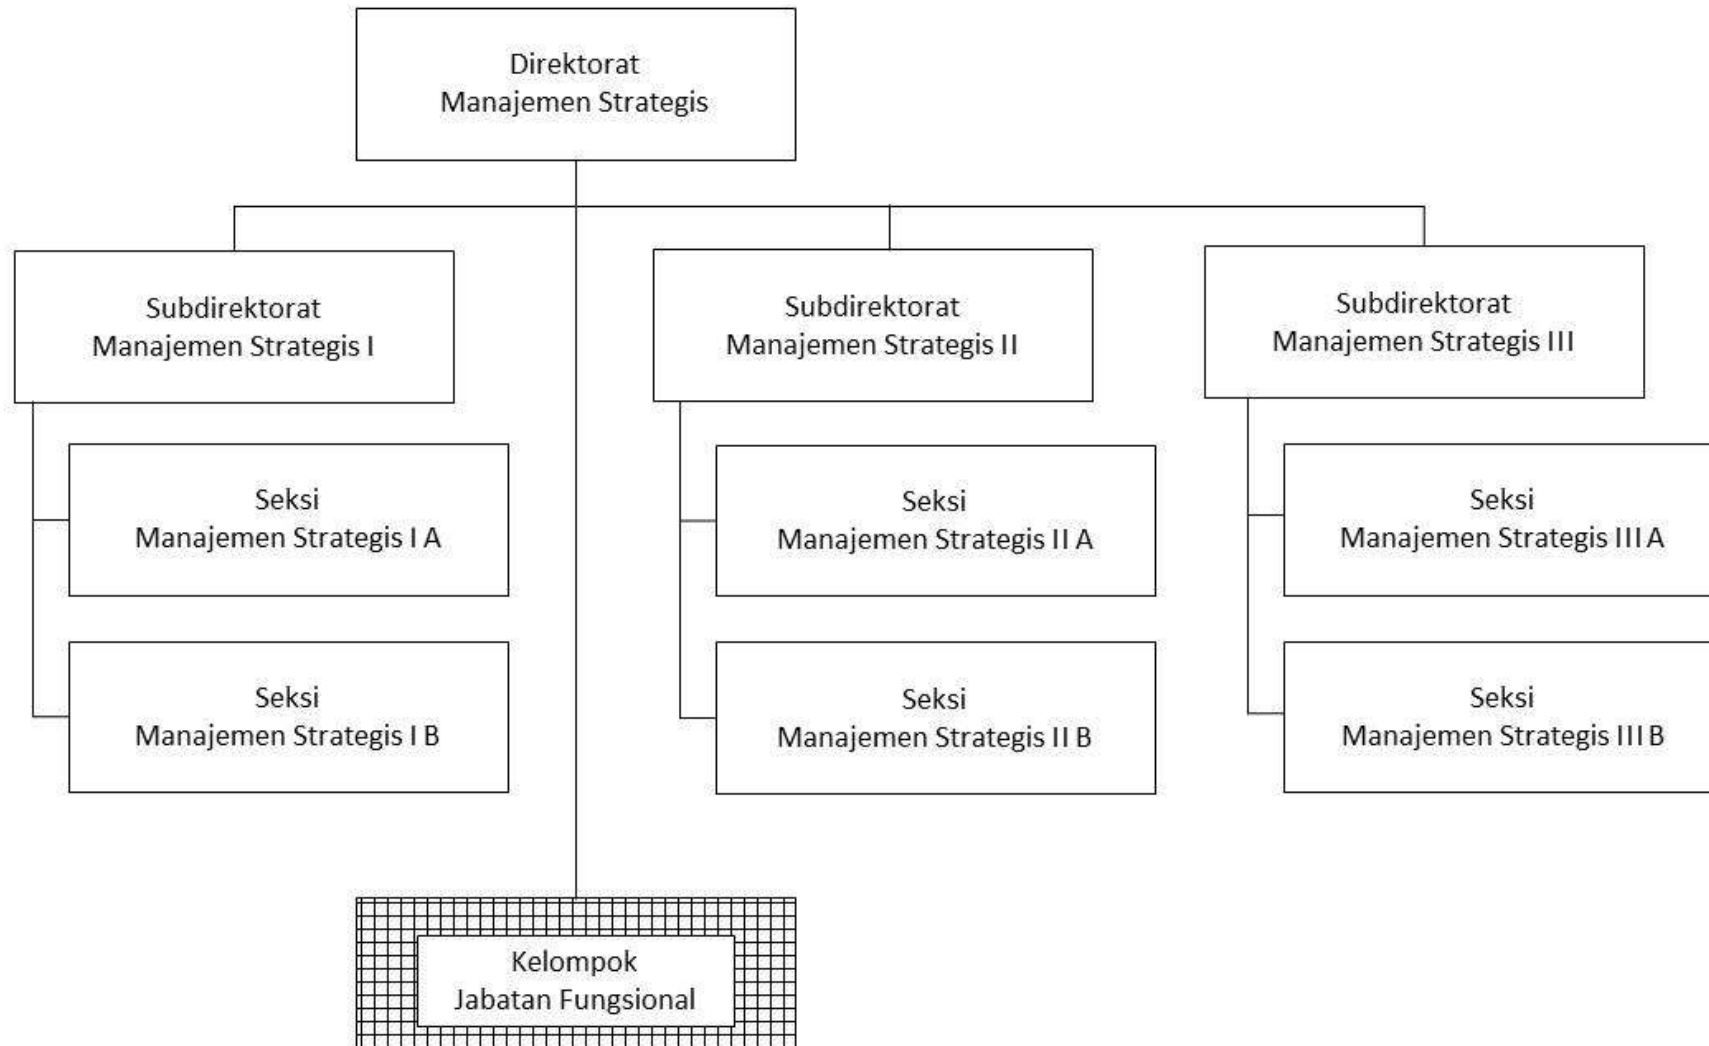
Direktorat
Manajemen Strategis

Subdirektorat
Manajemen Strategis I

Seksi
Manajemen Strategis I A

Seksi
Manajemen Strategis I B

Subdirektorat
Manajemen Strategis II

Seksi
Manajemen Strategis II A

Seksi
Manajemen Strategis II B

Subdirektorat
Manajemen Strategis III

Seksi
Manajemen Strategis III A

Seksi
Manajemen Strategis III B

Kelompok
Jabatan Fungsional